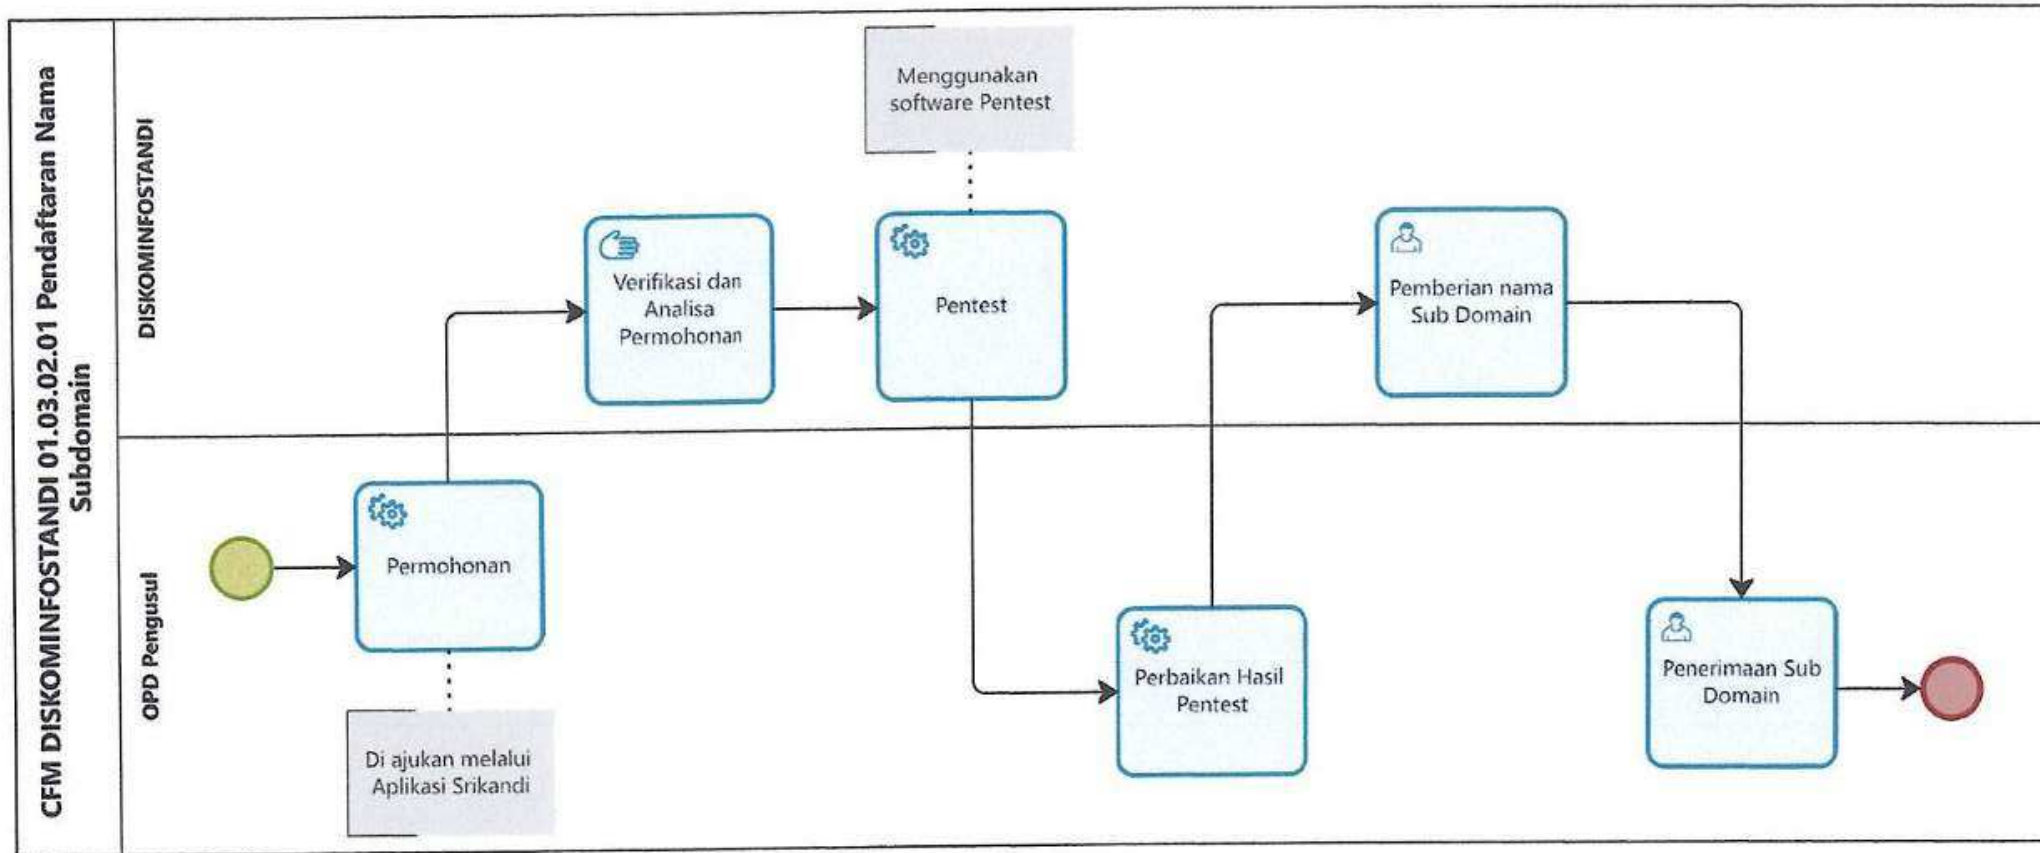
CFM DISKOMINFOSTANDI 01.03.02.01 Pendaftaran Nama Subdomain

DISKOMINFOSTANDI

Menggunakan software Pentest

Verifikasi dan Analisa Permohonan

Pentest

Pemberian nama Sub Domain

OPD Pengusul

Permohonan

Di ajukan melalui Aplikasi Srikandi

Perbaikan Hasil Pentest

Penerimaan Sub Domain